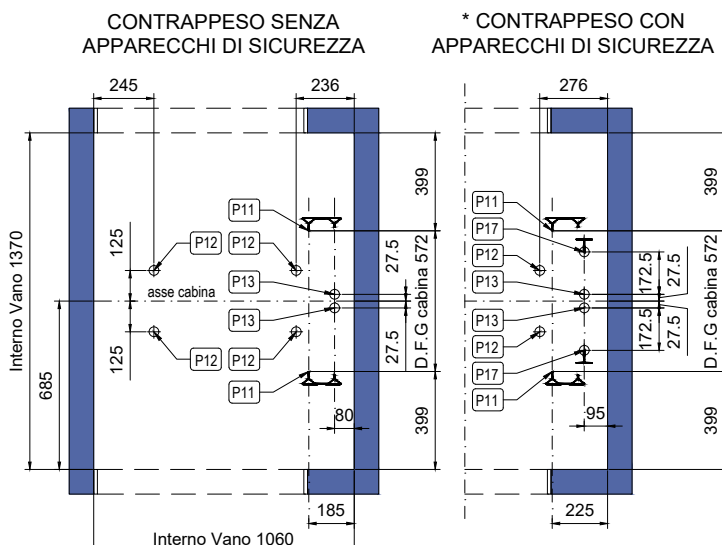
CONTRAPPESO SENZA APPARECCHI DI SICUREZZA

* CONTRAPPESO CON APPARECCHI DI SICUREZZA

245
236
276
399
399
P11
P11
P17
125
P12
P12
P12
27.5
27.5
Interno Vano 1370
asse cabina
P13
P13
172.5
D.F.G cabina 572
D.F.G cabina 572
P13
P13
172.5
27.5
27.5
125
P12
P12
P12
685
P17
P11
P11
80
95
399
399
185
225
Interno Vano 1060